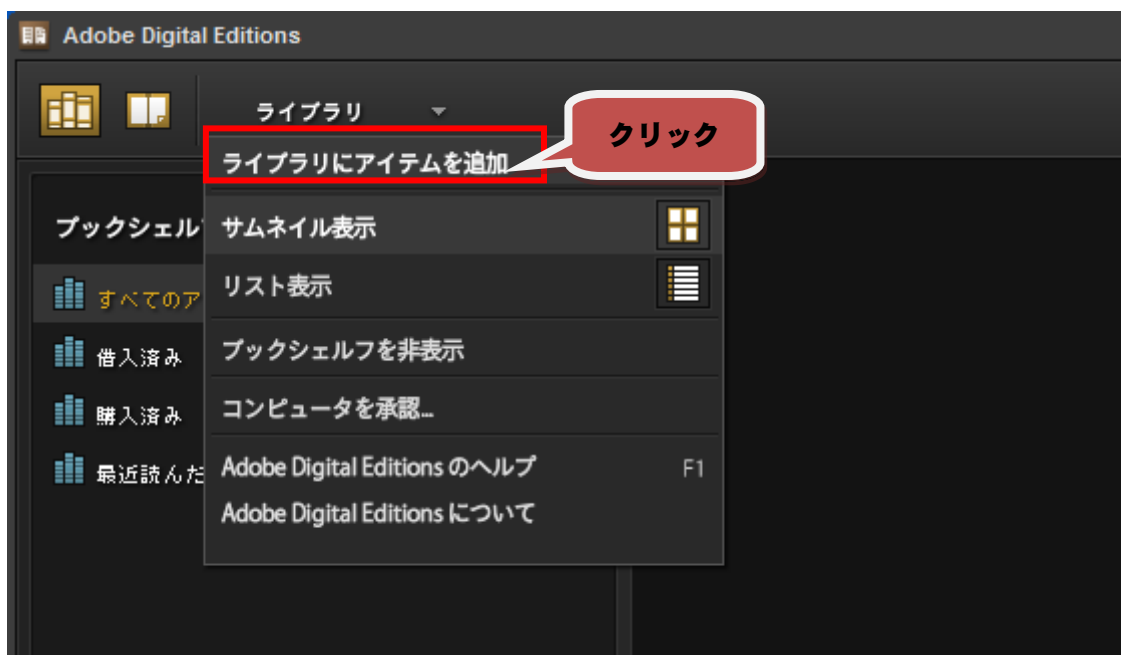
Adobe Digital Editions

ライブラリ

クリック

ライブラリにアイテムを追加

ブックシェル

すべてのア

借入済み

購入済み

最近読んだ

サムネイル表示

リスト表示

ブックシェルフを非表示

コンピュータを承認...

Adobe Digital Editions のヘルプ F1

Adobe Digital Editions について